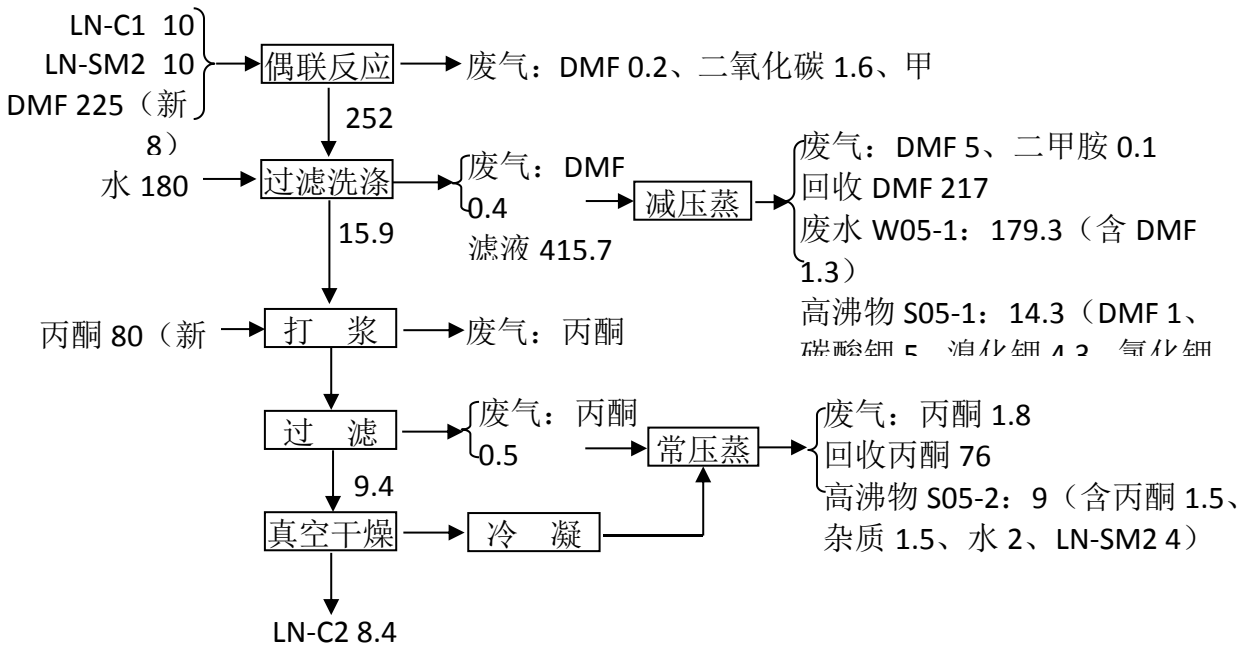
LN-C1 10
LN-SM2 10
DMF 225（新 8）

偶联反应

废气：DMF 0.2、二氧化碳 1.6、甲

252

水 180

过滤洗涤

废气：DMF 0.4

滤液 415.7

减压蒸

废气：DMF 5、二甲胺 0.1
回收 DMF 217
废水 W05-1：179.3（含 DMF 1.3）
高沸物 S05-1：14.3（DMF 1、
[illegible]

15.9

丙酮 80（新

打 浆

废气：丙酮

过 滤

废气：丙酮 0.5

常压蒸

废气：丙酮 1.8
回收丙酮 76
高沸物 S05-2：9（含丙酮 1.5、杂质 1.5、水 2、LN-SM2 4）

9.4

真空干燥

冷 凝

LN-C2 8.4